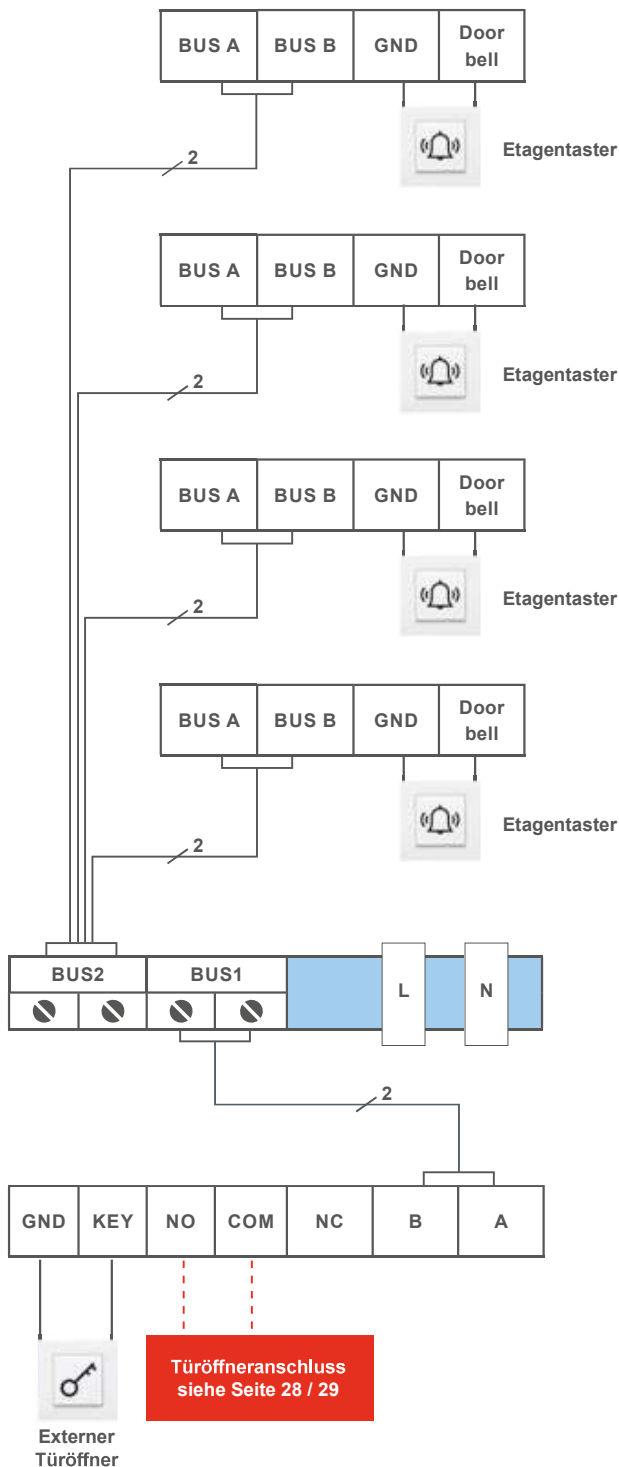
| BUS A | BUS B | GND | Door bell |
|---|---|---|---|

2

Etagentaster

| BUS A | BUS B | GND | Door bell |
|---|---|---|---|

2

Etagentaster

| BUS A | BUS B | GND | Door bell |
|---|---|---|---|

2

Etagentaster

| BUS A | BUS B | GND | Door bell |
|---|---|---|---|

2

Etagentaster

BUS2 BUS1 L N

2

| GND | KEY | NO | COM | NC | B | A |
|---|---|---|---|---|---|---|

Türöffneranschluss siehe Seite 28 / 29

Externer Türöffner